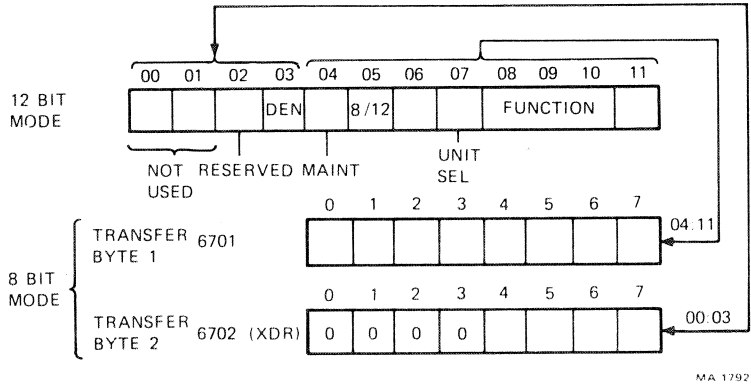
00 01 02 03 04 05 06 07 08 09 10 11

12 BIT MODE

DEN 8/12 FUNCTION

NOT USED RESERVED MAINT UNIT SEL

8 BIT MODE

0 1 2 3 4 5 6 7

TRANSFER BYTE 1 6701

04:11

0 1 2 3 4 5 6 7

TRANSFER BYTE 2 6702 (XDR)

0 0 0 0

00:03

MA 1792